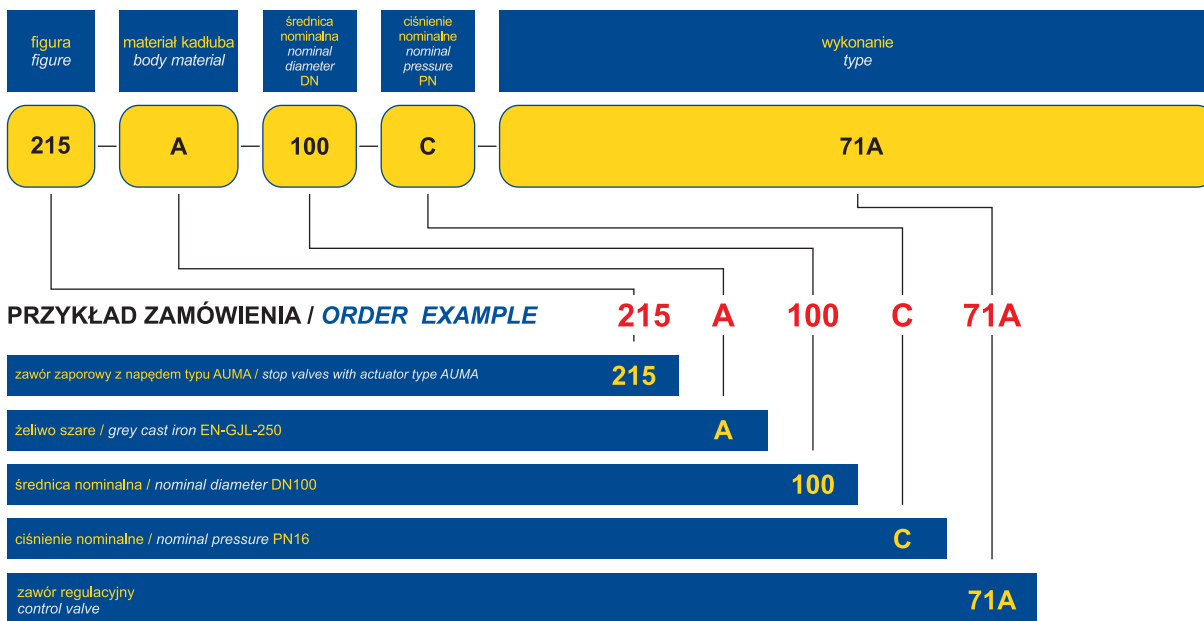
figura
figure

materiał kadłuba
body material

średnica nominalna
nominal diameter
DN

ciśnienie nominalne
nominal pressure
PN

wykonanie
type

215 — A — 100 — C — 71A

PRZYKŁAD ZAMÓWIENIA / ORDER EXAMPLE

215 A 100 C 71A

zawór zaporowy z napędem typu AUMA / stop valves with actuator type AUMA 215

żeliwo szare / grey cast iron EN-GJL-250 A

średnica nominalna / nominal diameter DN100 100

ciśnienie nominalne / nominal pressure PN16 C

zawór regulacyjny
control valve 71A